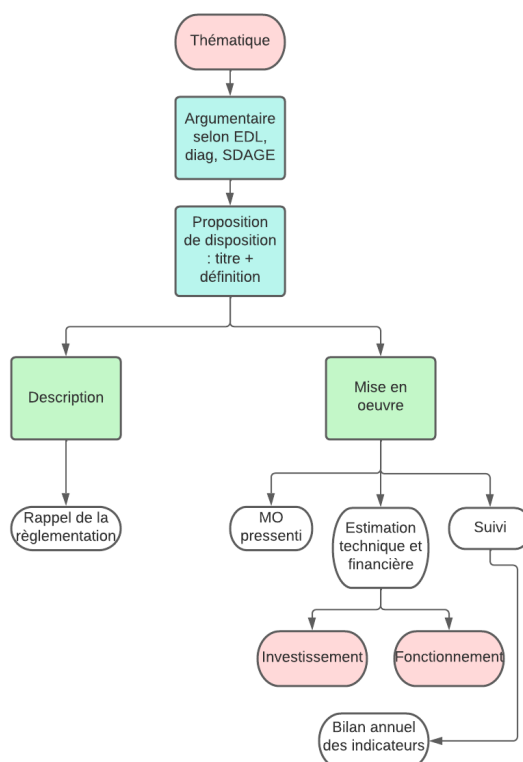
Thématique

Argumentaire selon EDL, diag, SDAGE

Proposition de disposition : titre + définition

Description

Mise en oeuvre

Rappel de la règlementation

MO pressenti

Estimation technique et financière

Suivi

Investissement

Fonctionnement

Bilan annuel des indicateurs